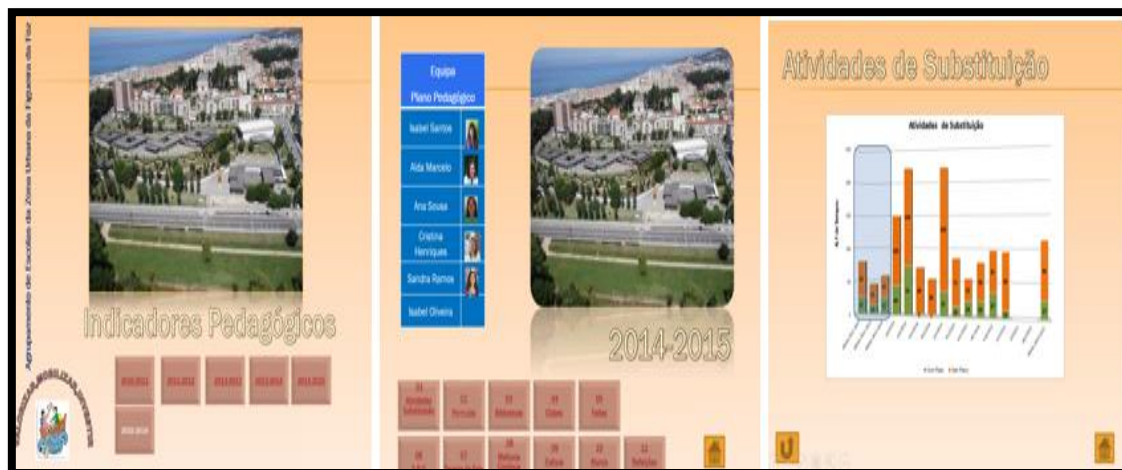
Agrupamento de Escolas da Zona Urbana da Figueira da Foz

Indicadores Pedagógicos

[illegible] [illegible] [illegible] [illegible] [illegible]

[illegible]

Equipa

Plano Pedagógico

Isabel Santos

Aida Marcelo

Ana Sousa

Cristina Henriques

Sandra Ramos

Isabel Oliveira

2014-2015

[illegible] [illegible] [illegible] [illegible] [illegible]

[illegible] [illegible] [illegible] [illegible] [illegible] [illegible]

Atividades de Substituição

Atividades de Substituição

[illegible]